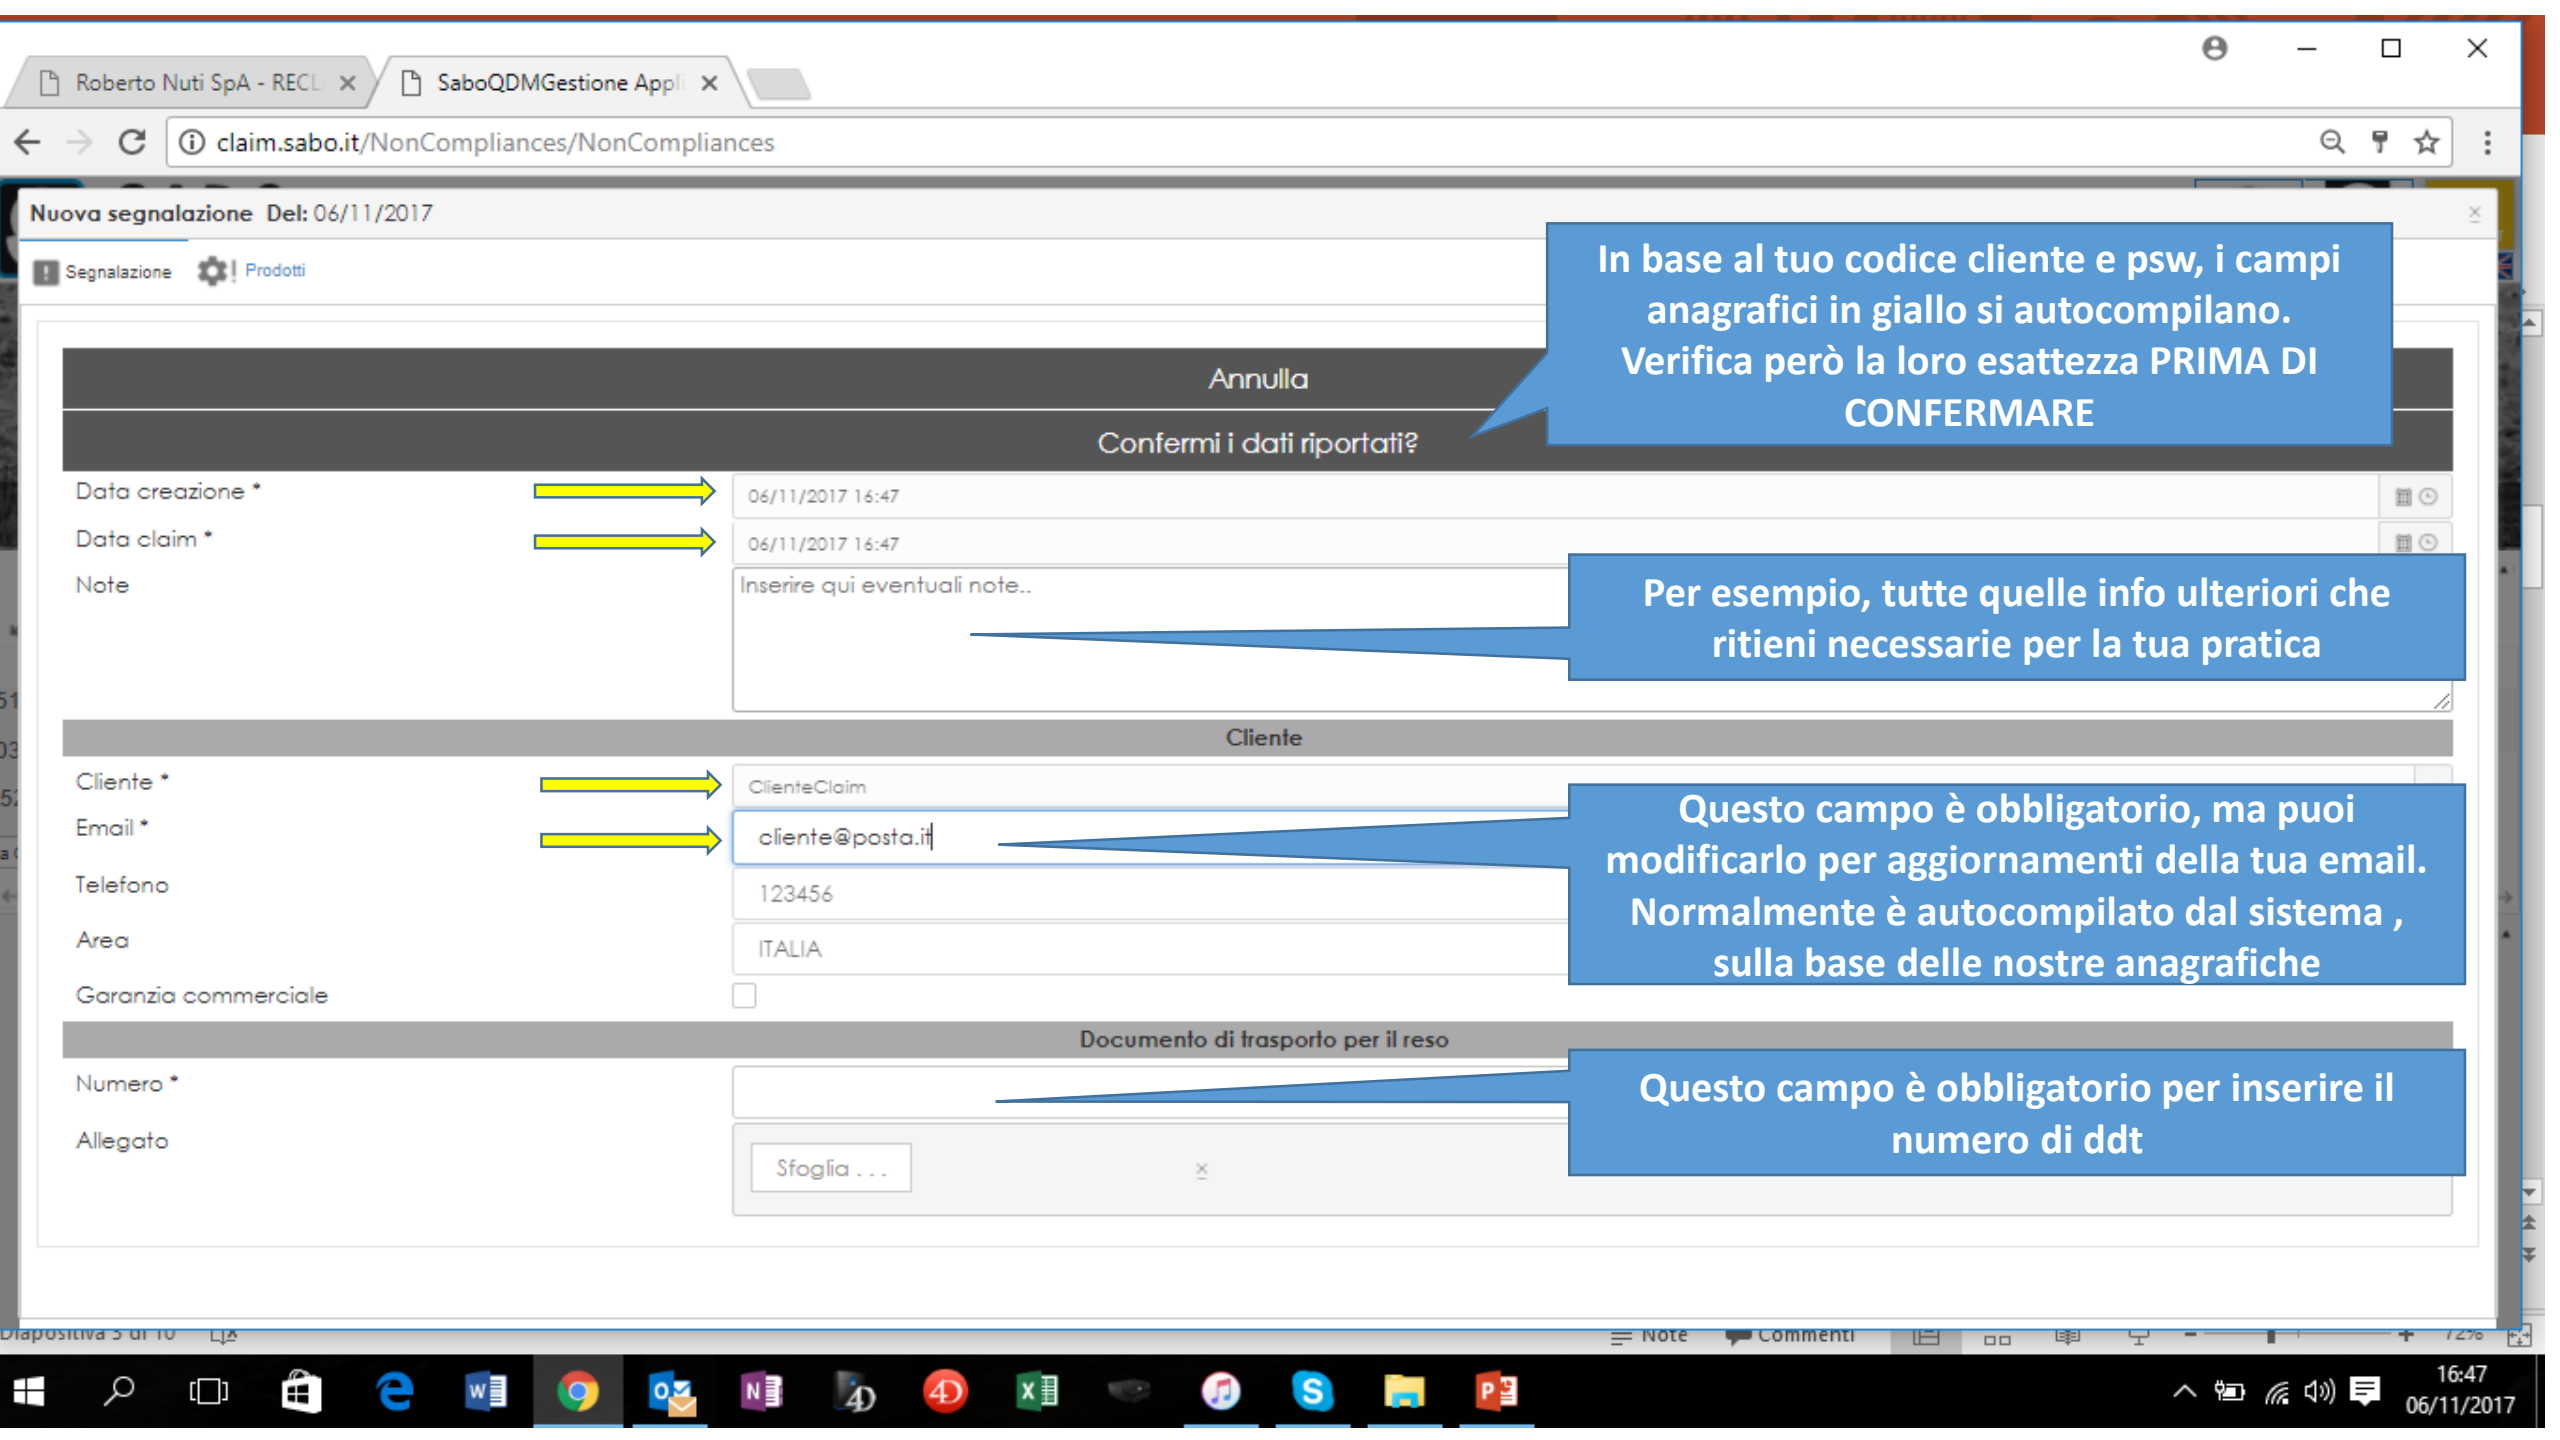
Roberto Nuti SpA - RECL ×

SaboQDMGestione Appl ×

claim.sabo.it/NonCompliances/NonCompliances

Nuova segnalazione Del: 06/11/2017

Segnalazione Prodotti

In base al tuo codice cliente e psw, i campi anagrafici in giallo si autocompilano. Verifica però la loro esattezza PRIMA DI CONFERMARE

Annulla

Confermi i dati riportati?

Data creazione * 06/11/2017 16:47

Data claim * 06/11/2017 16:47

Note Inserire qui eventuali note..

Per esempio, tutte quelle info ulteriori che ritieni necessarie per la tua pratica

Cliente

Cliente * ClienteClaim

Email * cliente@posta.it

Questo campo è obbligatorio, ma puoi modificarlo per aggiornamenti della tua email. Normalmente è autocompilato dal sistema , sulla base delle nostre anagrafiche

Telefono 123456

Area ITALIA

Garanzia commerciale

Documento di trasporto per il reso

Numero *

Questo campo è obbligatorio per inserire il numero di ddt

Allegato Sfoglia . . . ×

16:47
06/11/2017